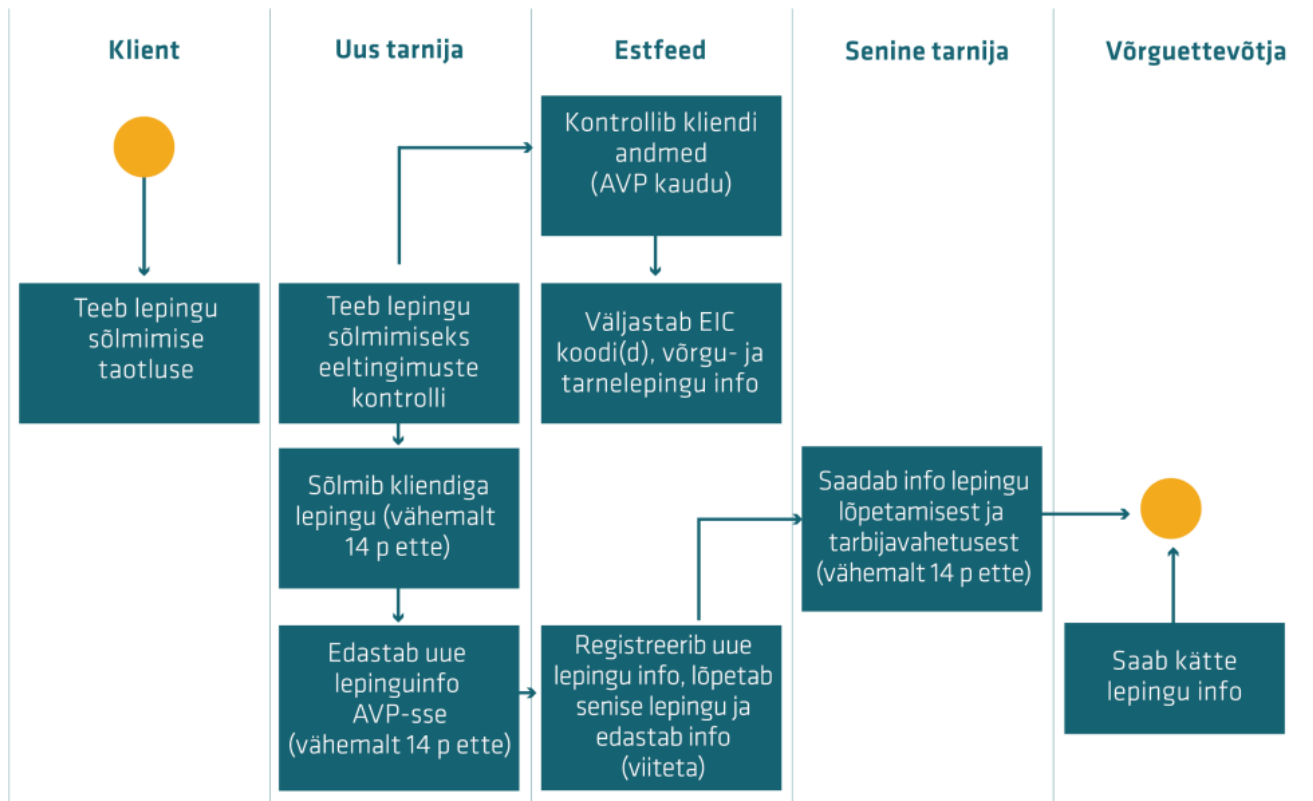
Klient

Teeb lepingu sõlmimise taotluse

Uus tarnija

Teeb lepingu sõlmimiseks eeltingimuste kontrolli

Sõlmib kliendiga lepingu (vähemalt 14 p ette)

Edastab uue lepinguinfo AVP-sse (vähemalt 14 p ette)

Estfeed

Kontrollib kliendi andmed (AVP kaudu)

Väljastab EIC koodi(d), võrgu- ja tarnelepingu info

Registreerib uue lepingu info, lõpetab senise lepingu ja edastab info (viiteta)

Senine tarnija

Saadab info lepingu lõpetamisest ja tarbijavahetusest (vähemalt 14 p ette)

Võrguettevõtja

Saab kätte lepingu info